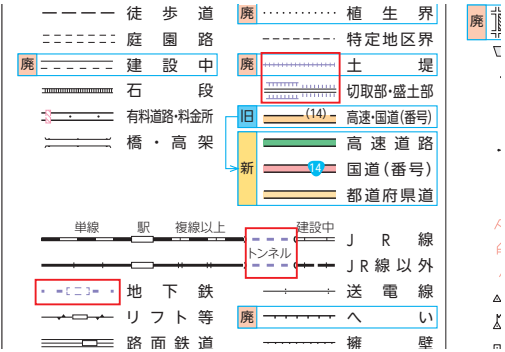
徒歩道
庭園路
廃 建設中
石段
有料道路・料金所
橋・高架

廃 植生界
特定地区界
廃 土堤
切取部・盛土部
旧 (14) 高速・国道(番号)
新 高速道路
14 国道(番号)
都道府県道

廃

単線 駅 複線以上 建設中
トンネル
JR線
JR線以外
地下鉄
送電線
リフト等
廃 へい
路面鉄道
擁壁